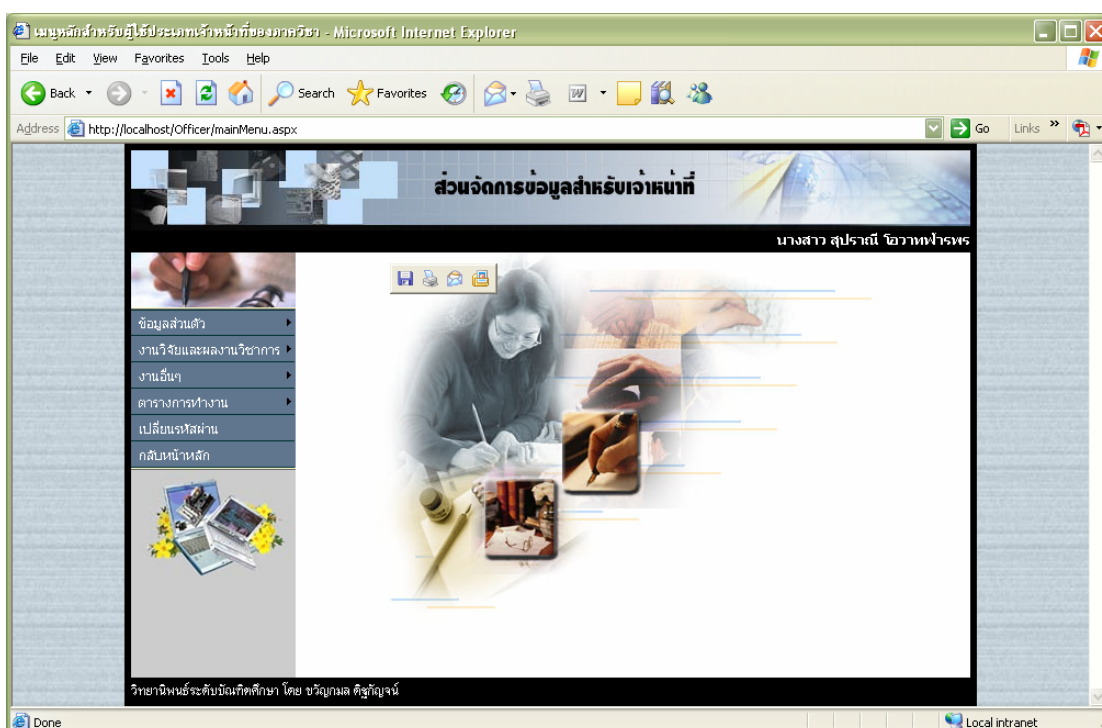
เมนูหลักสำหรับผู้ใช้ประเภทเจ้าหน้าที่ของภาควิชา - Microsoft Internet Explorer

File Edit View Favorites Tools Help

Back Search Favorites

Address http://localhost/Officer/mainMenu.aspx Go Links

ส่วนจัดการข้อมูลสำหรับเจ้าหน้าที่

นางสาว สุปราณี โอวาทฬารพร

ข้อมูลส่วนตัว
งานวิจัยและผลงานวิชาการ
งานอื่นๆ
ตารางการทำงาน
เปลี่ยนรหัสผ่าน
กลับหน้าหลัก

วิทยานิพนธ์ระดับบัณฑิตศึกษา โดย ขวัญกมล ดิฐกัญจน์

Done Local intranet